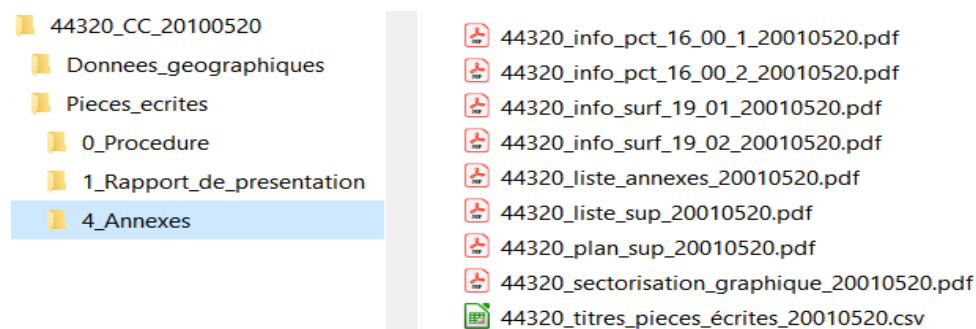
44320_CC_20100520
Donnees_geographiques
Pieces_ecrites
0_Procedure
1_Rapport_de_presentation
4_Annexes

44320_info_pct_16_00_1_20010520.pdf
44320_info_pct_16_00_2_20010520.pdf
44320_info_surf_19_01_20010520.pdf
44320_info_surf_19_02_20010520.pdf
44320_liste_annexes_20010520.pdf
44320_liste_sup_20010520.pdf
44320_plan_sup_20010520.pdf
44320_sectorisation_graphique_20010520.pdf
44320_titres_pieces_écrites_20010520.csv